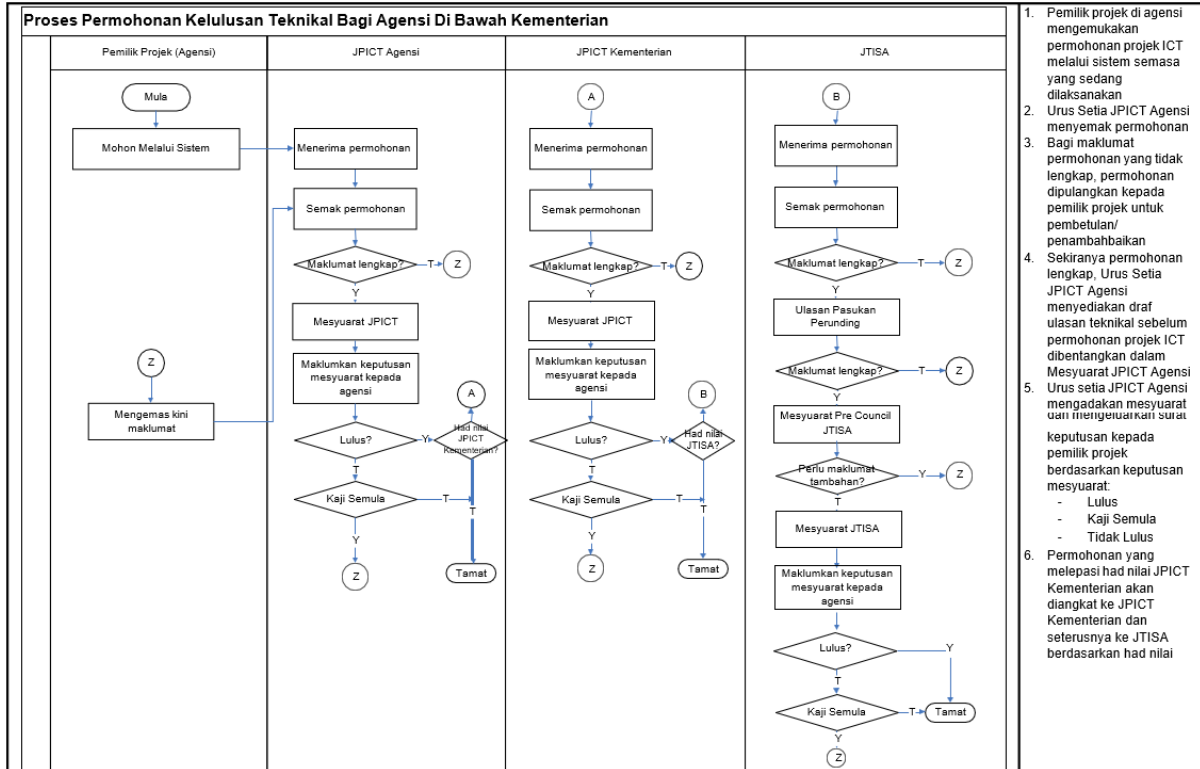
Proses Permohonan Kelulusan Teknikal Bagi Agensi Di Bawah Kementerian

Pemilik Projek (Agensi)

Mula

Mohon Melalui Sistem

Z

Mengemas kini maklumat

JPICT Agensi

Menerima permohonan

Semak permohonan

Maklumat lengkap?

T

Z

Y

Mesyuarat JPICT

Maklumkan keputusan mesyuarat kepada agensi

Lulus?

Y

Had nilai JPICT Kementerian?

A

T

Kaji Semula

T

T

Y

Z

Tamat

JPICT Kementerian

A

Menerima permohonan

Semak permohonan

Maklumat lengkap?

T

Z

Y

Mesyuarat JPICT

Maklumkan keputusan mesyuarat kepada agensi

Lulus?

Y

Had nilai JTISA?

B

T

Kaji Semula

T

T

Y

Z

Tamat

JTISA

B

Menerima permohonan

Semak permohonan

Maklumat lengkap?

T

Z

Y

Ulasan Pasukan Perunding

Maklumat lengkap?

T

Z

Y

Mesyuarat Pre Council JTISA

Perlu maklumat tambahan?

Y

Z

T

Mesyuarat JTISA

Maklumkan keputusan mesyuarat kepada agensi

Lulus?

Y

T

Kaji Semula

T

Tamat

Y

Z

1. Pemilik projek di agensi mengemukakan permohonan projek ICT melalui sistem semasa yang sedang dilaksanakan
2. Urus Setia JPICT Agensi menyemak permohonan
3. Bagi maklumat permohonan yang tidak lengkap, permohonan dipulangkan kepada pemilik projek untuk pembetulan/ penambahbaikan
4. Sekiranya permohonan lengkap, Urus Setia JPICT Agensi menyediakan draf ulasan teknikal sebelum permohonan projek ICT dibentangkan dalam Mesyuarat JPICT Agensi
5. Urus setia JPICT Agensi mengadakan mesyuarat dan mengeluarkan surat keputusan kepada pemilik projek berdasarkan keputusan mesyuarat:
- Lulus
- Kaji Semula
- Tidak Lulus
6. Permohonan yang melepasi had nilai JPICT Kementerian akan diangkat ke JPICT Kementerian dan seterusnya ke JTISA berdasarkan had nilai